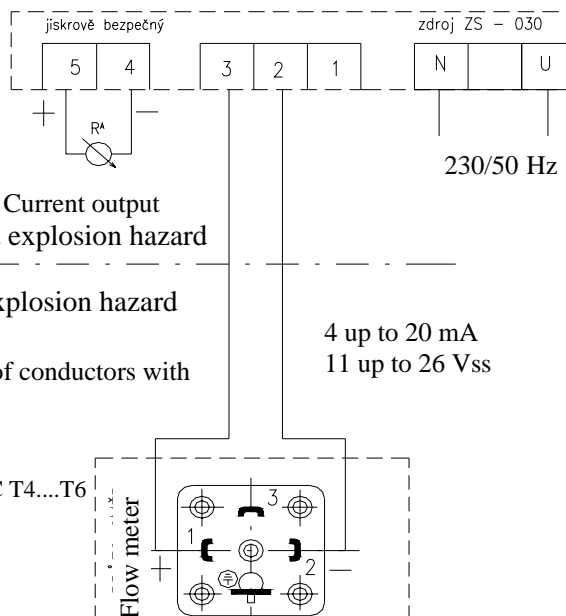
jiskrově bezpečný

zdroj ZS – 030

5 4

3 2 1

N U

+ –

$R^A$

230/50 Hz

Current output

explosion hazard

xplosion hazard

4 up to 20 mA

11 up to 26 Vss

f conductors with

T4....T6

Flow meter

3

1

2

+

–